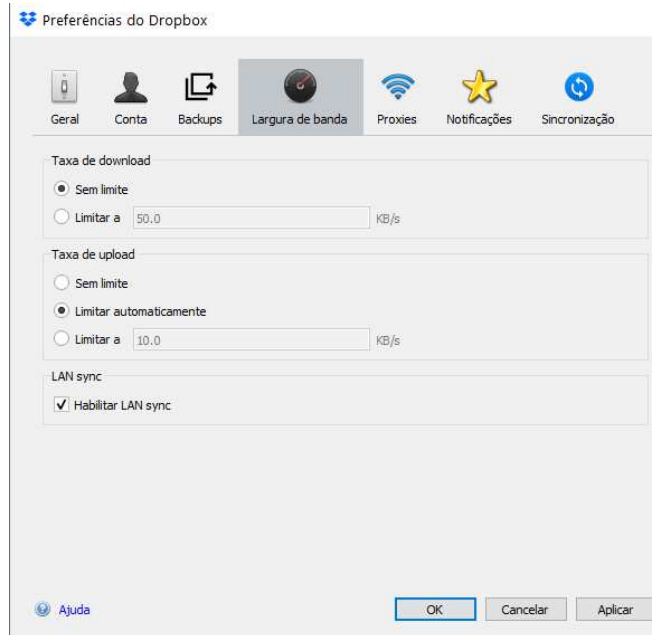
Preferências do Dropbox

Geral
Conta
Backups
Largura de banda
Proxies
Notificações
Sincronização

Taxa de download
Sem limite
Limitar a 50.0 KB/s

Taxa de upload
Sem limite
Limitar automaticamente
Limitar a 10.0 KB/s

LAN sync
Habilitar LAN sync

Ajuda
OK
Cancelar
Aplicar